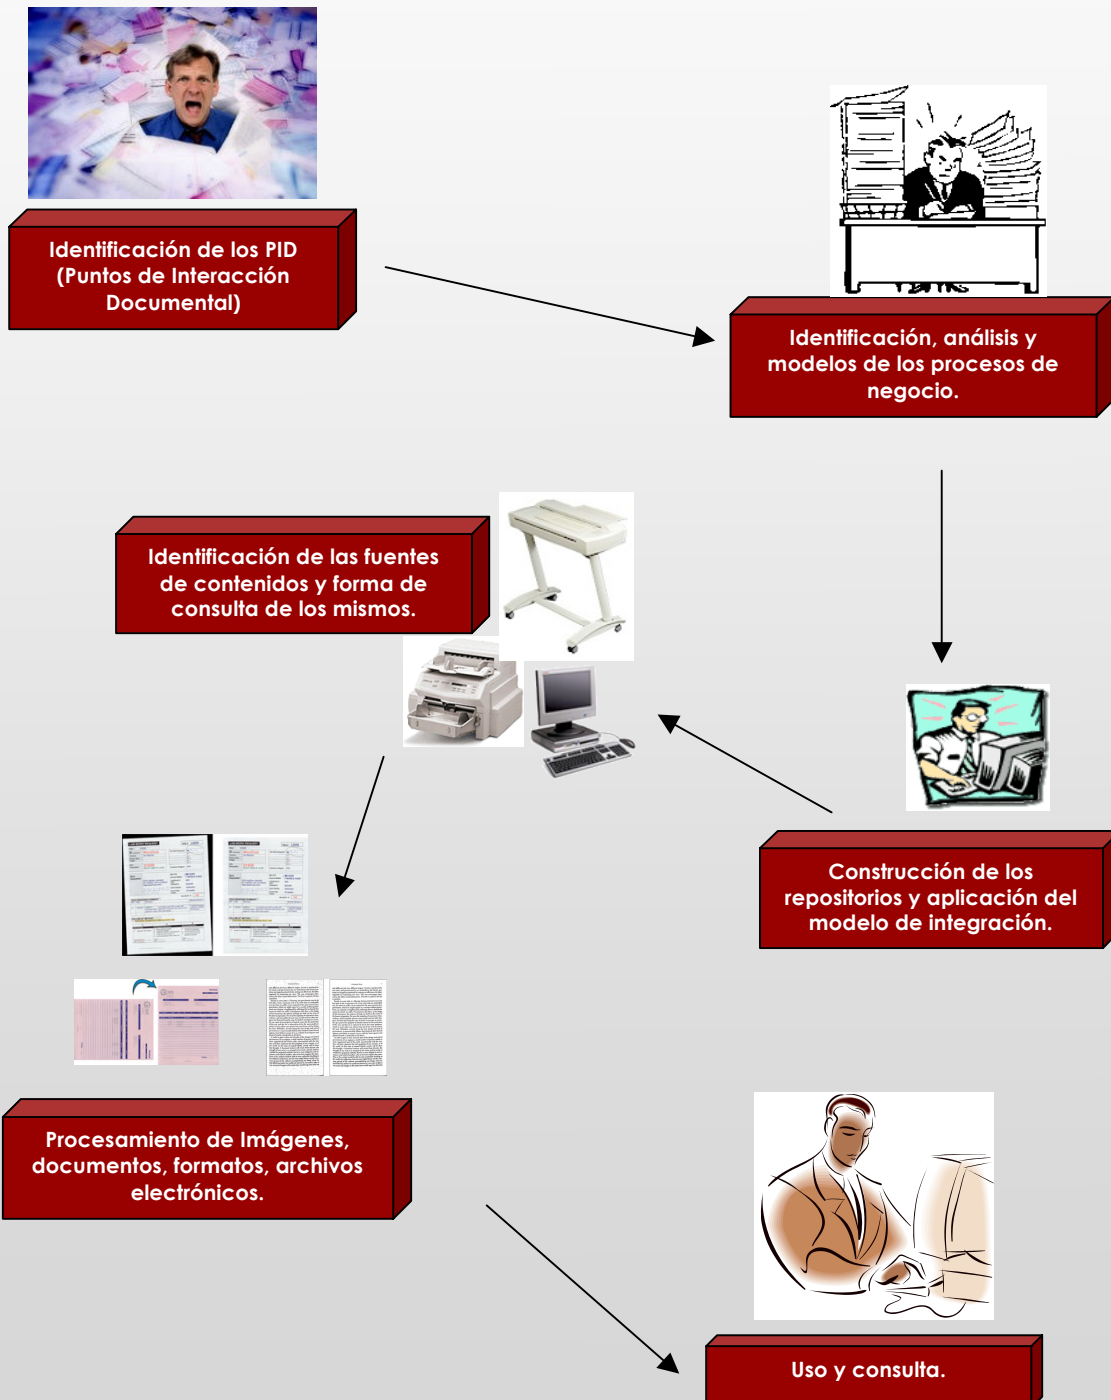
Identificación de los PID (Puntos de Interacción Documental)

Identificación, análisis y modelos de los procesos de negocio.

Identificación de las fuentes de contenidos y forma de consulta de los mismos.

Construcción de los repositorios y aplicación del modelo de integración.

Procesamiento de Imágenes, documentos, formatos, archivos electrónicos.

Uso y consulta.